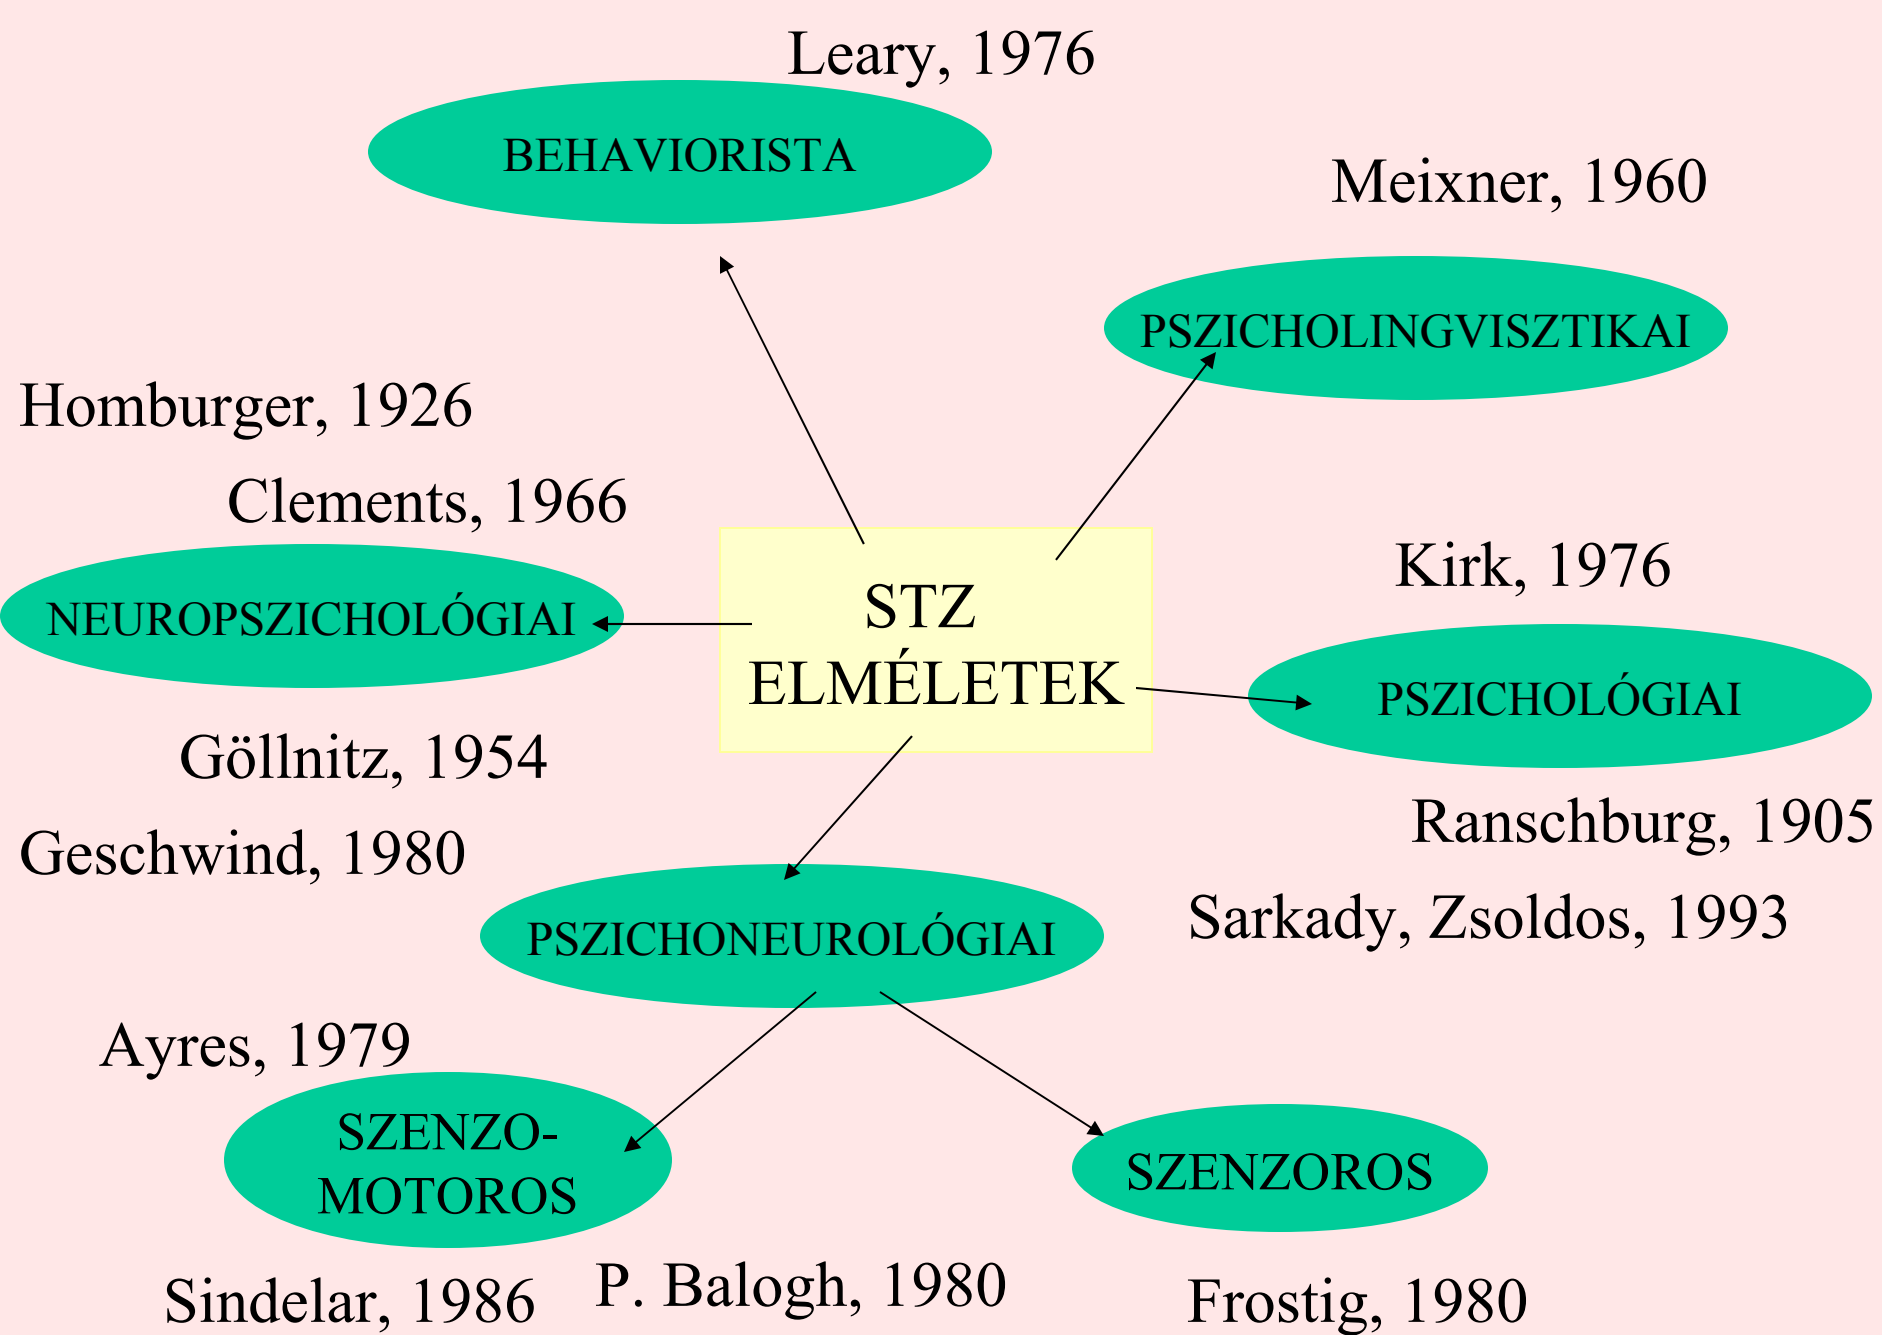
Leary, 1976

BEHAVIORISTA

Meixner, 1960

PSZICHOLINGVISZTIKAI

Homburger, 1926

Clements, 1966

NEUROPSZICHOLÓGIAI

STZ ELMÉLETEK

Kirk, 1976

PSZICHOLÓGIAI

Göllnitz, 1954

Geschwind, 1980

Ranschburg, 1905

Sarkady, Zsoldos, 1993

PSZICHONEUROLÓGIAI

Ayres, 1979

SZENZO-MOTOROS

SZENZOROS

Sindelar, 1986

P. Balogh, 1980

Frostig, 1980